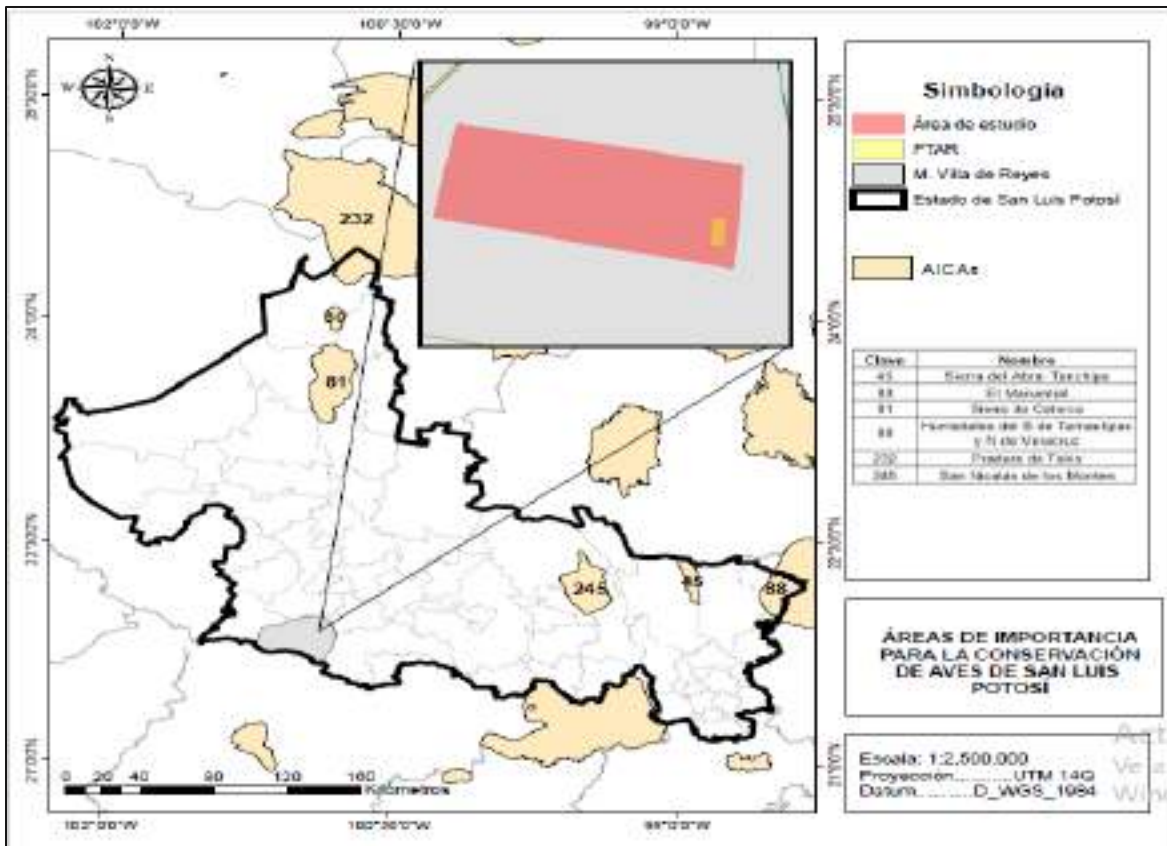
102°0'0"W 100°30'0"W 99°0'0"W

N
W E
S

23°30'N

232

60

81

245

85

88

24°0'0"N

22°30'0"N

22°0'0"N

21°0'0"N

Simbologia

Área de estudio

PTAR

M. Villa de Reyes

Estado de San Luis Potosi

AICAs

| Clave | Nombre |
|---|---|
| 45 | Sierra del Abra Tanchipa |
| 60 | El Manantial |
| 81 | Sierra de Catorce |
| 88 | Humedales del S de Tamaulipas y N de Veracruz |
| 232 | Pradera de Tokio |
| 245 | San Nicolás de los Montes |

ÁREAS DE IMPORTANCIA PARA LA CONSERVACIÓN DE AVES DE SAN LUIS POTOSI

Escala: 1:2,500,000
Proyección..........UTM 14Q
Datum............D_WGS_1984

0 20 40 80 120 160
Kilómetros

102°0'0"W 100°30'0"W 99°0'0"W